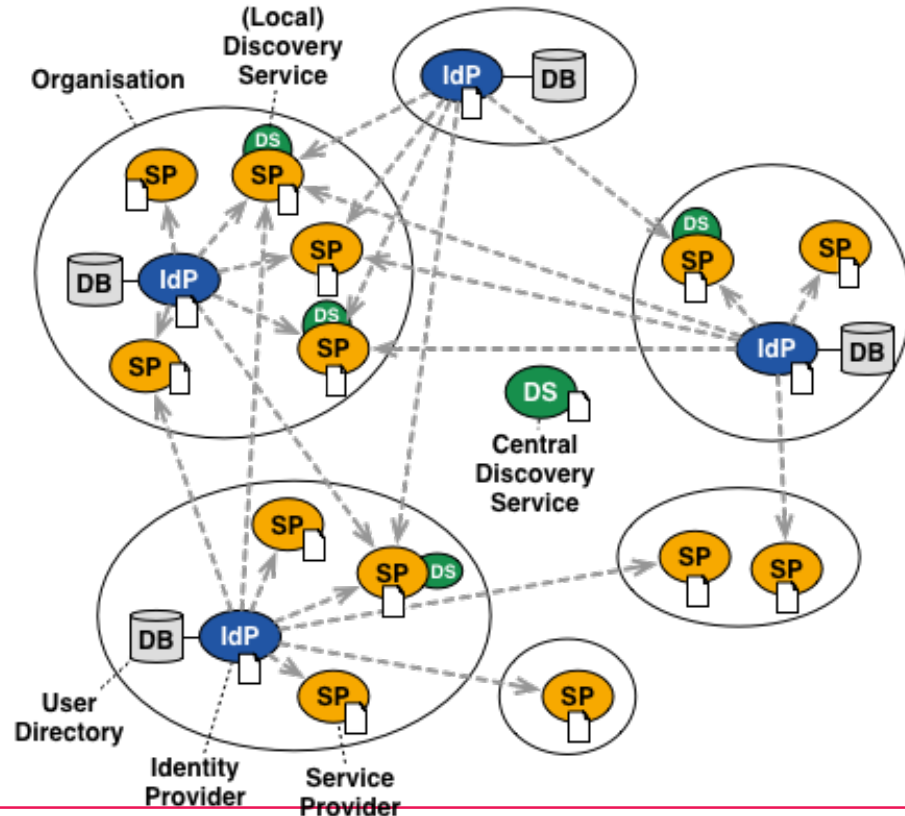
(Local) Discovery Service

Organisation

IdP

DB

DS

SP

SP

SP

DB

IdP

SP

DS

SP

SP

DS

SP

SP

IdP

DB

DS

Central Discovery Service

SP

SP

DS

SP

SP

DB

IdP

SP

SP

User Directory

Identity Provider

Service Provider